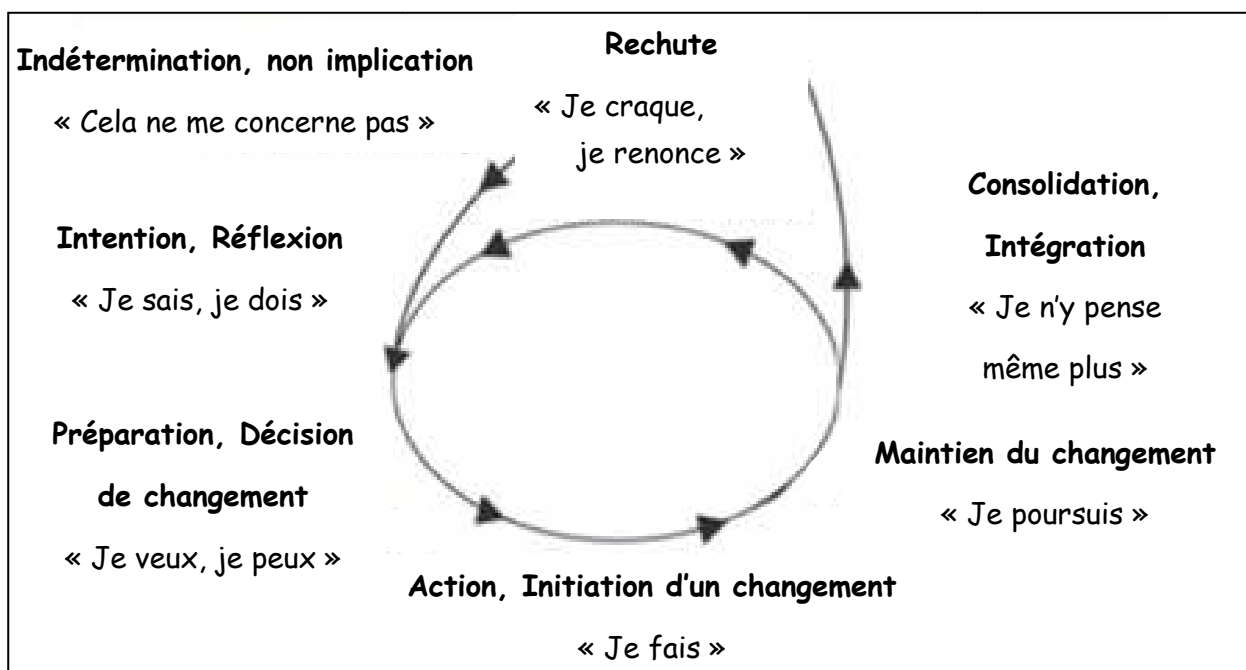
**Indétermination, non implication**

« Cela ne me concerne pas »

**Rechute**

« Je craque, je renonce »

**Consolidation, Intégration**

« Je n'y pense même plus »

**Intention, Réflexion**

« Je sais, je dois »

**Préparation, Décision de changement**

« Je veux, je peux »

**Maintien du changement**

« Je poursuis »

**Action, Initiation d'un changement**

« Je fais »